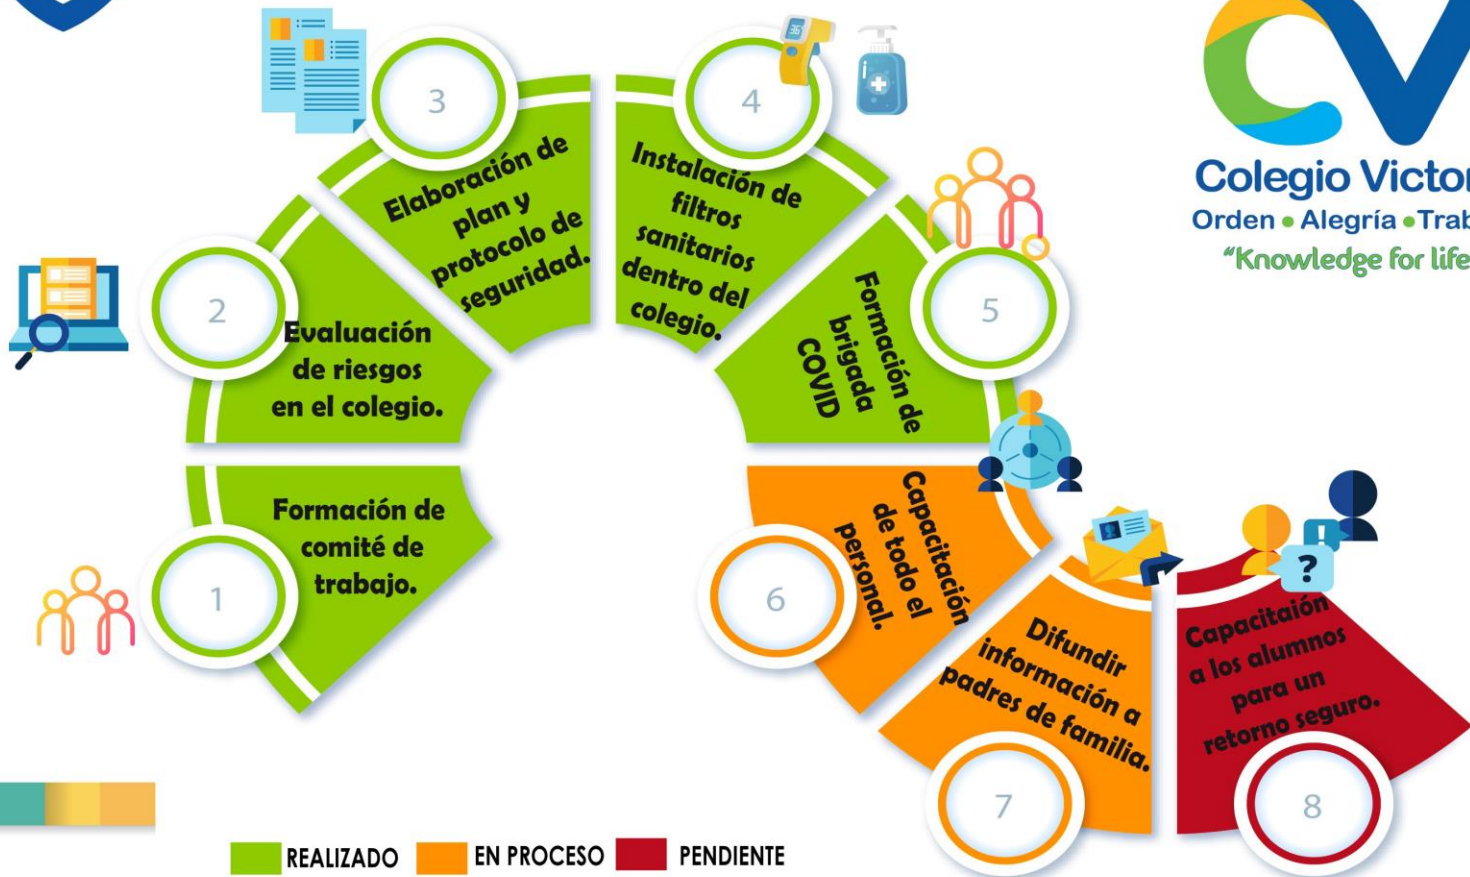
Colegio Victor
Orden • Alegría • Trab
"Knowledge for life

1
Formación de comité de trabajo.

2
Evaluación de riesgos en el colegio.

3
Elaboración de plan y protocolo de seguridad.

4
Instalación de filtros sanitarios dentro del colegio.

5
Formación de brigada COVID

6
Capacitación de todo el personal.

7
Difundir información a padres de familia.

8
Capacitaión a los alumnos para un retorno seguro.

REALIZADO
EN PROCESO
PENDIENTE